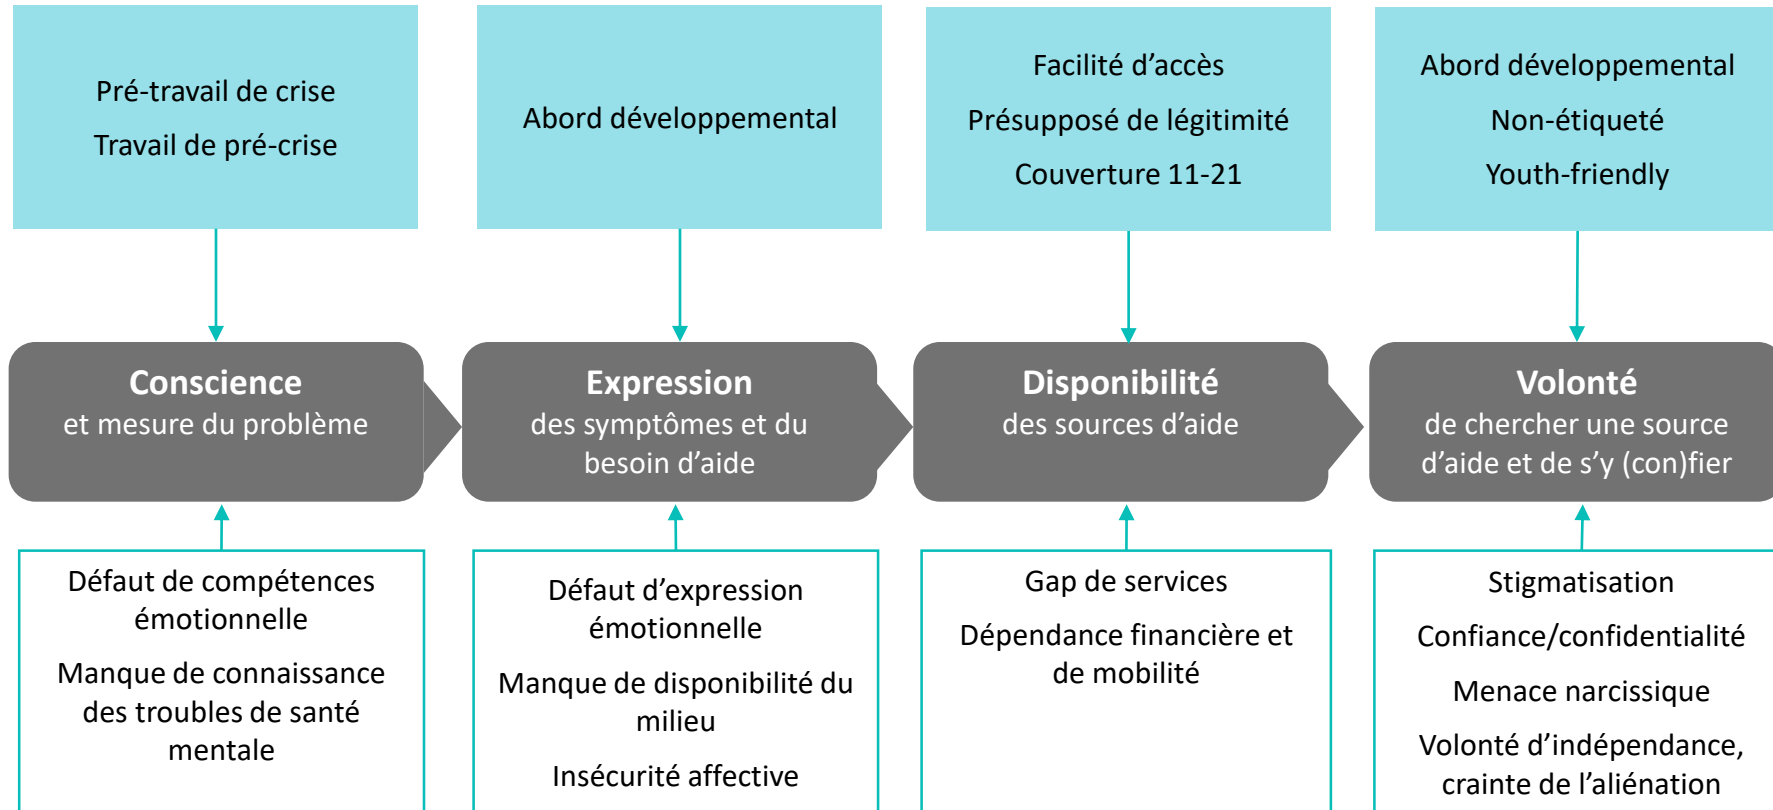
Pré-travail de crise

Travail de pré-crise

Abord développemental

Facilité d’accès

Présupposé de légitimité

Couverture 11-21

Abord développemental

Non-étiqueté

Youth-friendly

**Conscience**
et mesure du problème

**Expression**
des symptômes et du besoin d’aide

**Disponibilité**
des sources d’aide

**Volonté**
de chercher une source d’aide et de s’y (con)fier

Défaut de compétences émotionnelle

Manque de connaissance des troubles de santé mentale

Défaut d’expression émotionnelle

Manque de disponibilité du milieu

Insécurité affective

Gap de services

Dépendance financière et de mobilité

Stigmatisation

Confiance/confidentialité

Menace narcissique

Volonté d’indépendance, crainte de l’aliénation